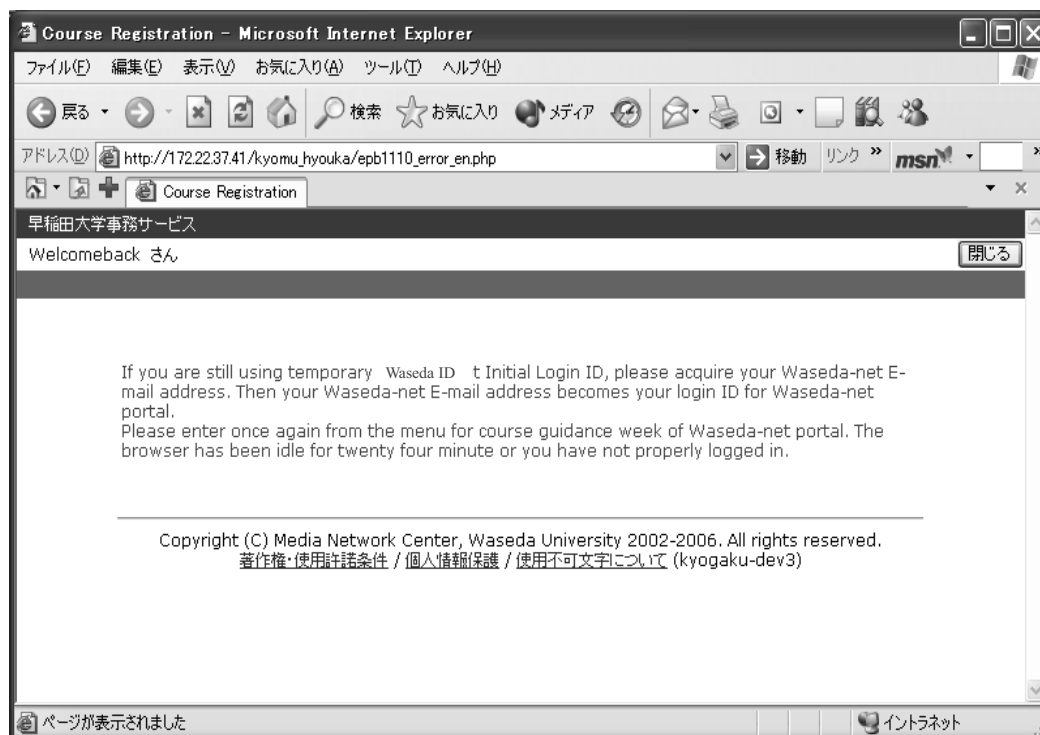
Course Registration - Microsoft Internet Explorer

ファイル(F) 編集(E) 表示(V) お気に入り(A) ツール(T) ヘルプ(H)

戻る 検索 お気に入り メディア

アドレス(D) http://172.22.37.41/kyomu_hyouka/epb1110_error_en.php 移動 リンク » msn

Course Registration

早稲田大学事務サービス

Welcomeback さん 閉じる

If you are still using temporary Waseda ID t Initial Login ID, please acquire your Waseda-net E-mail address. Then your Waseda-net E-mail address becomes your login ID for Waseda-net portal.
Please enter once again from the menu for course guidance week of Waseda-net portal. The browser has been idle for twenty four minute or you have not properly logged in.

Copyright (C) Media Network Center, Waseda University 2002-2006. All rights reserved.
著作権・使用許諾条件 / 個人情報保護 / 使用不可文字について (kyogaku-dev3)

ページが表示されました イントラネット